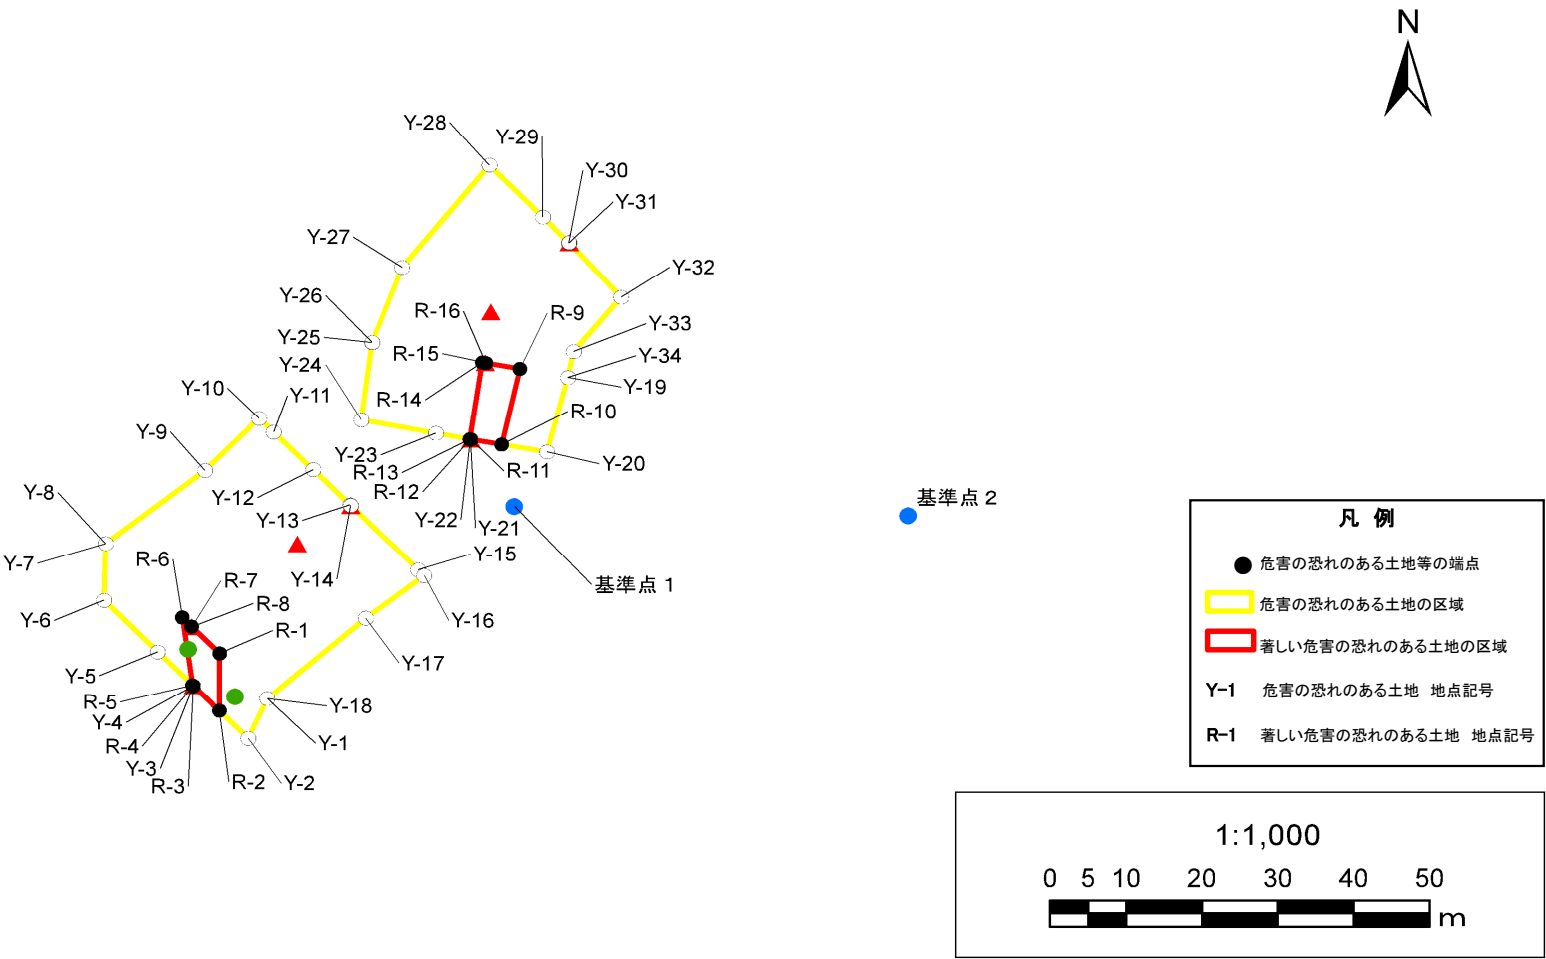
N

Y-28
Y-29
Y-30
Y-31
Y-27
Y-32
Y-26
R-16
R-9
Y-33
Y-25
R-15
Y-34
Y-24
Y-19
R-14
Y-10
Y-11
R-10
Y-9
Y-23
R-13
R-11
Y-20
R-12
Y-8
Y-12
Y-22
Y-21
Y-13
基準点 2
Y-7
R-6
Y-15
Y-14
基準点 1
R-7
Y-6
R-8
Y-16
R-1
Y-17
Y-5
R-5
Y-18
Y-4
R-4
Y-1
Y-3
R-3
R-2
Y-2

凡 例
危害の恐れのある土地等の端点
危害の恐れのある土地の区域
著しい危害の恐れのある土地の区域
Y-1 危害の恐れのある土地 地点記号
R-1 著しい危害の恐れのある土地 地点記号

1:1,000
0 5 10 20 30 40 50
m